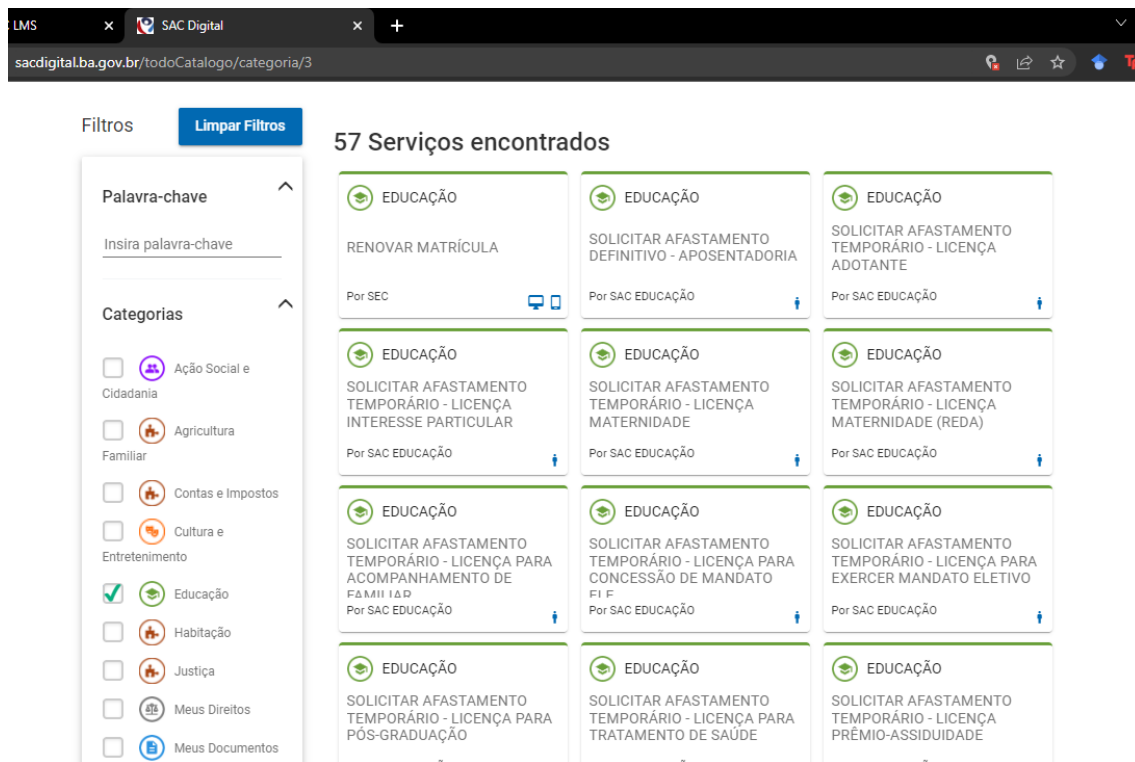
LMS ×
SAC Digital ×
+

sacdigital.ba.gov.br/todoCatalogo/categoria/3

Filtros
Limpar Filtros

57 Serviços encontrados

Palavra-chave
Insira palavra-chave

Categorias
Ação Social e Cidadania
Agricultura Familiar
Contas e Impostos
Cultura e Entretenimento
Educação
Habitação
Justiça
Meus Direitos
Meus Documentos

EDUCAÇÃO
RENOVAR MATRÍCULA
Por SEC

EDUCAÇÃO
SOLICITAR AFASTAMENTO DEFINITIVO - APOSENTADORIA
Por SAC EDUCAÇÃO

EDUCAÇÃO
SOLICITAR AFASTAMENTO TEMPORÁRIO - LICENÇA ADOTANTE
Por SAC EDUCAÇÃO

EDUCAÇÃO
SOLICITAR AFASTAMENTO TEMPORÁRIO - LICENÇA INTERESSE PARTICULAR
Por SAC EDUCAÇÃO

EDUCAÇÃO
SOLICITAR AFASTAMENTO TEMPORÁRIO - LICENÇA MATERNIDADE
Por SAC EDUCAÇÃO

EDUCAÇÃO
SOLICITAR AFASTAMENTO TEMPORÁRIO - LICENÇA MATERNIDADE (REDA)
Por SAC EDUCAÇÃO

EDUCAÇÃO
SOLICITAR AFASTAMENTO TEMPORÁRIO - LICENÇA PARA ACOMPANHAMENTO DE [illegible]
Por SAC EDUCAÇÃO

EDUCAÇÃO
SOLICITAR AFASTAMENTO TEMPORÁRIO - LICENÇA PARA CONCESSÃO DE MANDATO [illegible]
Por SAC EDUCAÇÃO

EDUCAÇÃO
SOLICITAR AFASTAMENTO TEMPORÁRIO - LICENÇA PARA EXERCER MANDATO ELETIVO
Por SAC EDUCAÇÃO

EDUCAÇÃO
SOLICITAR AFASTAMENTO TEMPORÁRIO - LICENÇA PARA PÓS-GRADUAÇÃO

EDUCAÇÃO
SOLICITAR AFASTAMENTO TEMPORÁRIO - LICENÇA PARA TRATAMENTO DE SAÚDE

EDUCAÇÃO
SOLICITAR AFASTAMENTO TEMPORÁRIO - LICENÇA PRÊMIO-ASSIDUIDADE